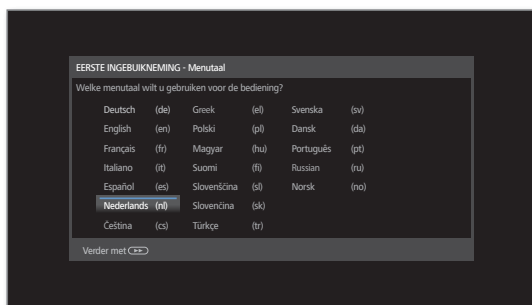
EERSTE INGEBUIKNEMING - Menutaal

Welke menutaal wilt u gebruiken voor de bediening?

| | | | | | |
|---|---|---|---|---|---|
| Deutsch | (de) | Greek | (el) | Svenska | (sv) |
| English | (en) | Polski | (pl) | Dansk | (da) |
| Français | (fr) | Magyar | (hu) | Português | (pt) |
| Italiano | (it) | Suomi | (fi) | Russian | (ru) |
| Español | (es) | Slovenščina | (sl) | Norsk | (no) |
| Nederlands | (nl) | Slovenčina | (sk) | | |
| Čeština | (cs) | Türkçe | (tr) | | |

Verder met